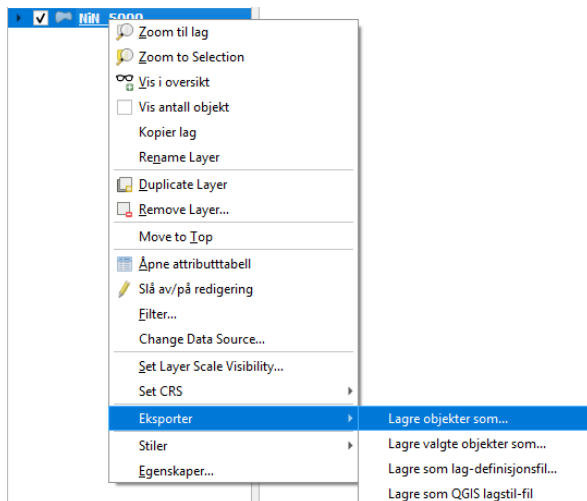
NiN_5000

Zoom til lag
Zoom to Selection
Vis i oversikt
Vis antall objekt
Kopier lag
Rename Layer
Duplicate Layer
Remove Layer...
Move to Top
Åpne attributttabell
Slå av/på redigering
Filter...
Change Data Source...
Set Layer Scale Visibility...
Set CRS
Eksporter
Stiler
Egenskaper...

Lagre objekter som...
Lagre valgte objekter som...
Lagre som lag-definisjonsfil...
Lagre som QGIS lagstil-fil